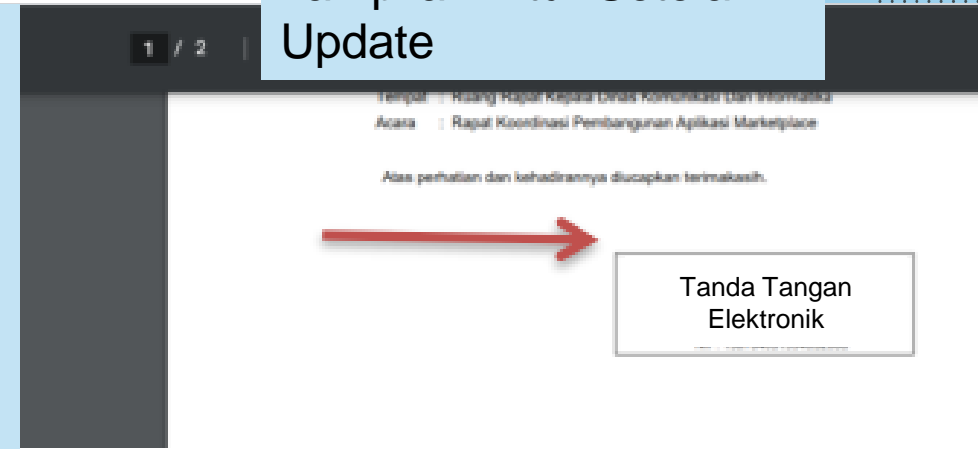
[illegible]
Update

1 / 2

Tempat : Ruang Rapat Kepala Dinas Komunikasi dan Informatika
Acara : Rapat Koordinasi Pembangunan Aplikasi Marketplace

Atas perhatian dan kehadirannya diucapkan terimakasih.

Tanda Tangan Elektronik